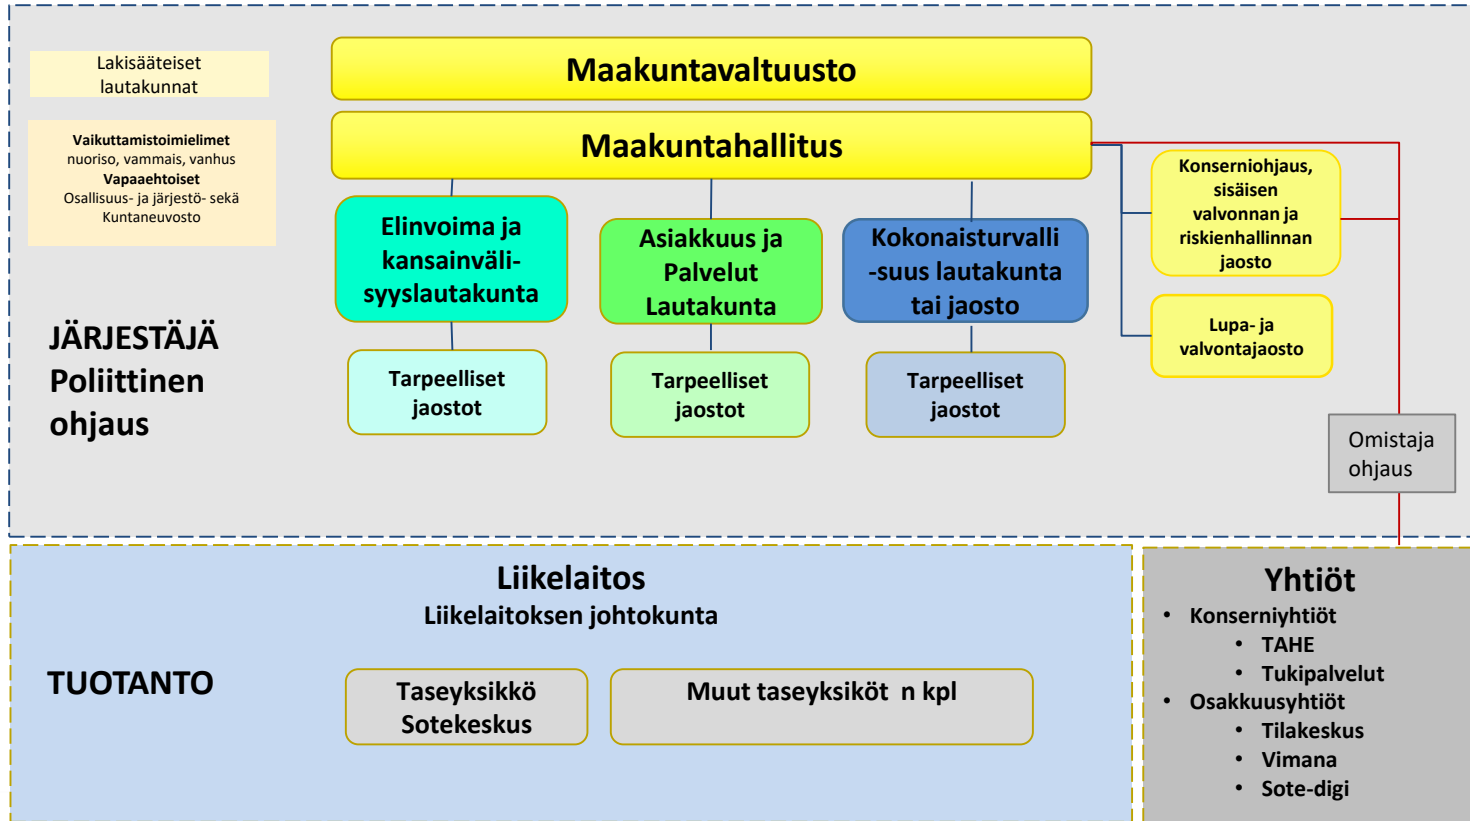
Lakisääteiset lautakunnat

Vaikuttamistoimielimet
nuoriso, vammais, vanhus
Vapaaehtoiset
Osallisuus- ja järjestö- sekä Kuntaneuvosto

Maakuntavaltuusto

Maakuntahallitus

Elinvoima ja kansainväli-syyslautakunta

Asiakkuus ja Palvelut Lautakunta

Kokonaisturvalli -suus lautakunta tai jaosto

Konserniohjaus, sisäisen valvonnan ja riskienhallinnan jaosto

Lupa- ja valvontajaosto

JÄRJESTÄJÄ
Poliittinen ohjaus

Tarpeelliset jaostot

Tarpeelliset jaostot

Tarpeelliset jaostot

Omistaja ohjaus

Liikelaitos
Liikelaitoksen johtokunta

TUOTANTO

Taseyksikkö Sotekeskus

Muut taseyksiköt n kpl

Yhtiöt
• Konserniyhtiöt
• TAHE
• Tukipalvelut
• Osakkuusyhtiöt
• Tilakeskus
• Vimana
• Sote-digi